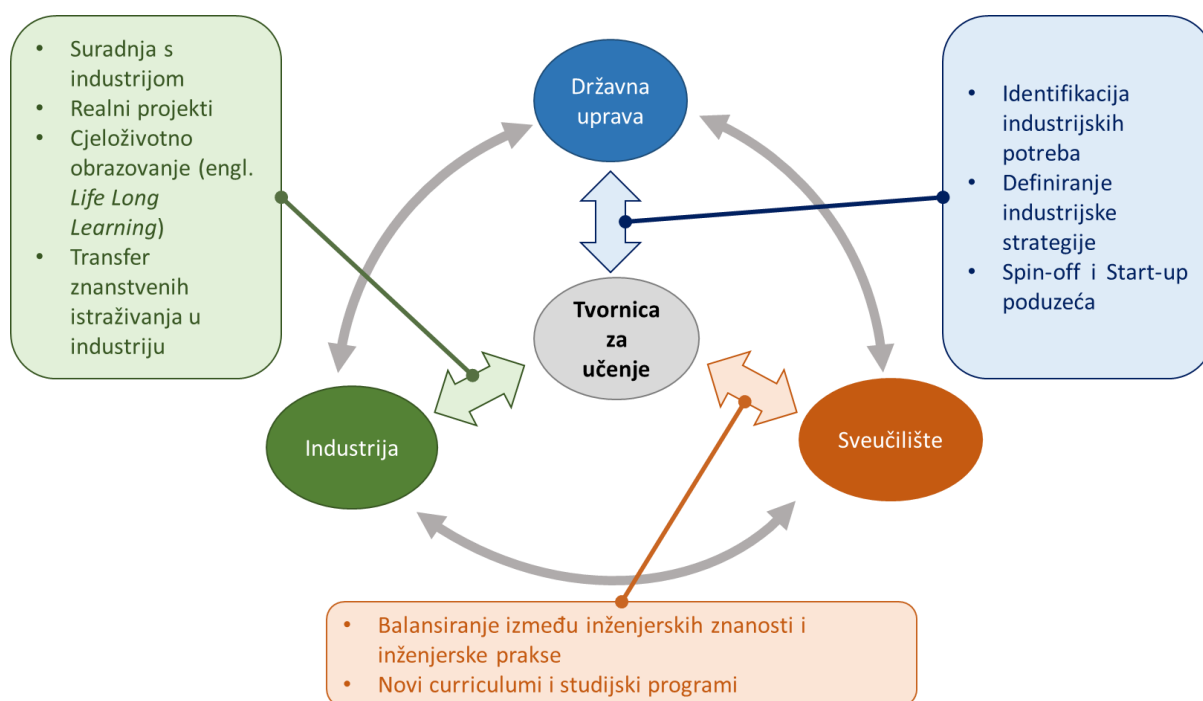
- Suradnja s industrijom
- Realni projekti
- Cjeloživotno obrazovanje (engl. *Life Long Learning*)
- Transfer znanstvenih istraživanja u industriju

Državna uprava

- Identifikacija industrijskih potreba
- Definiranje industrijske strategije
- Spin-off i Start-up poduzeća

Tvornica za učenje

Industrija

Sveučilište

- Balansiranje između inženjerskih znanosti i inženjerske prakse
- Novi curriculumi i studijski programi